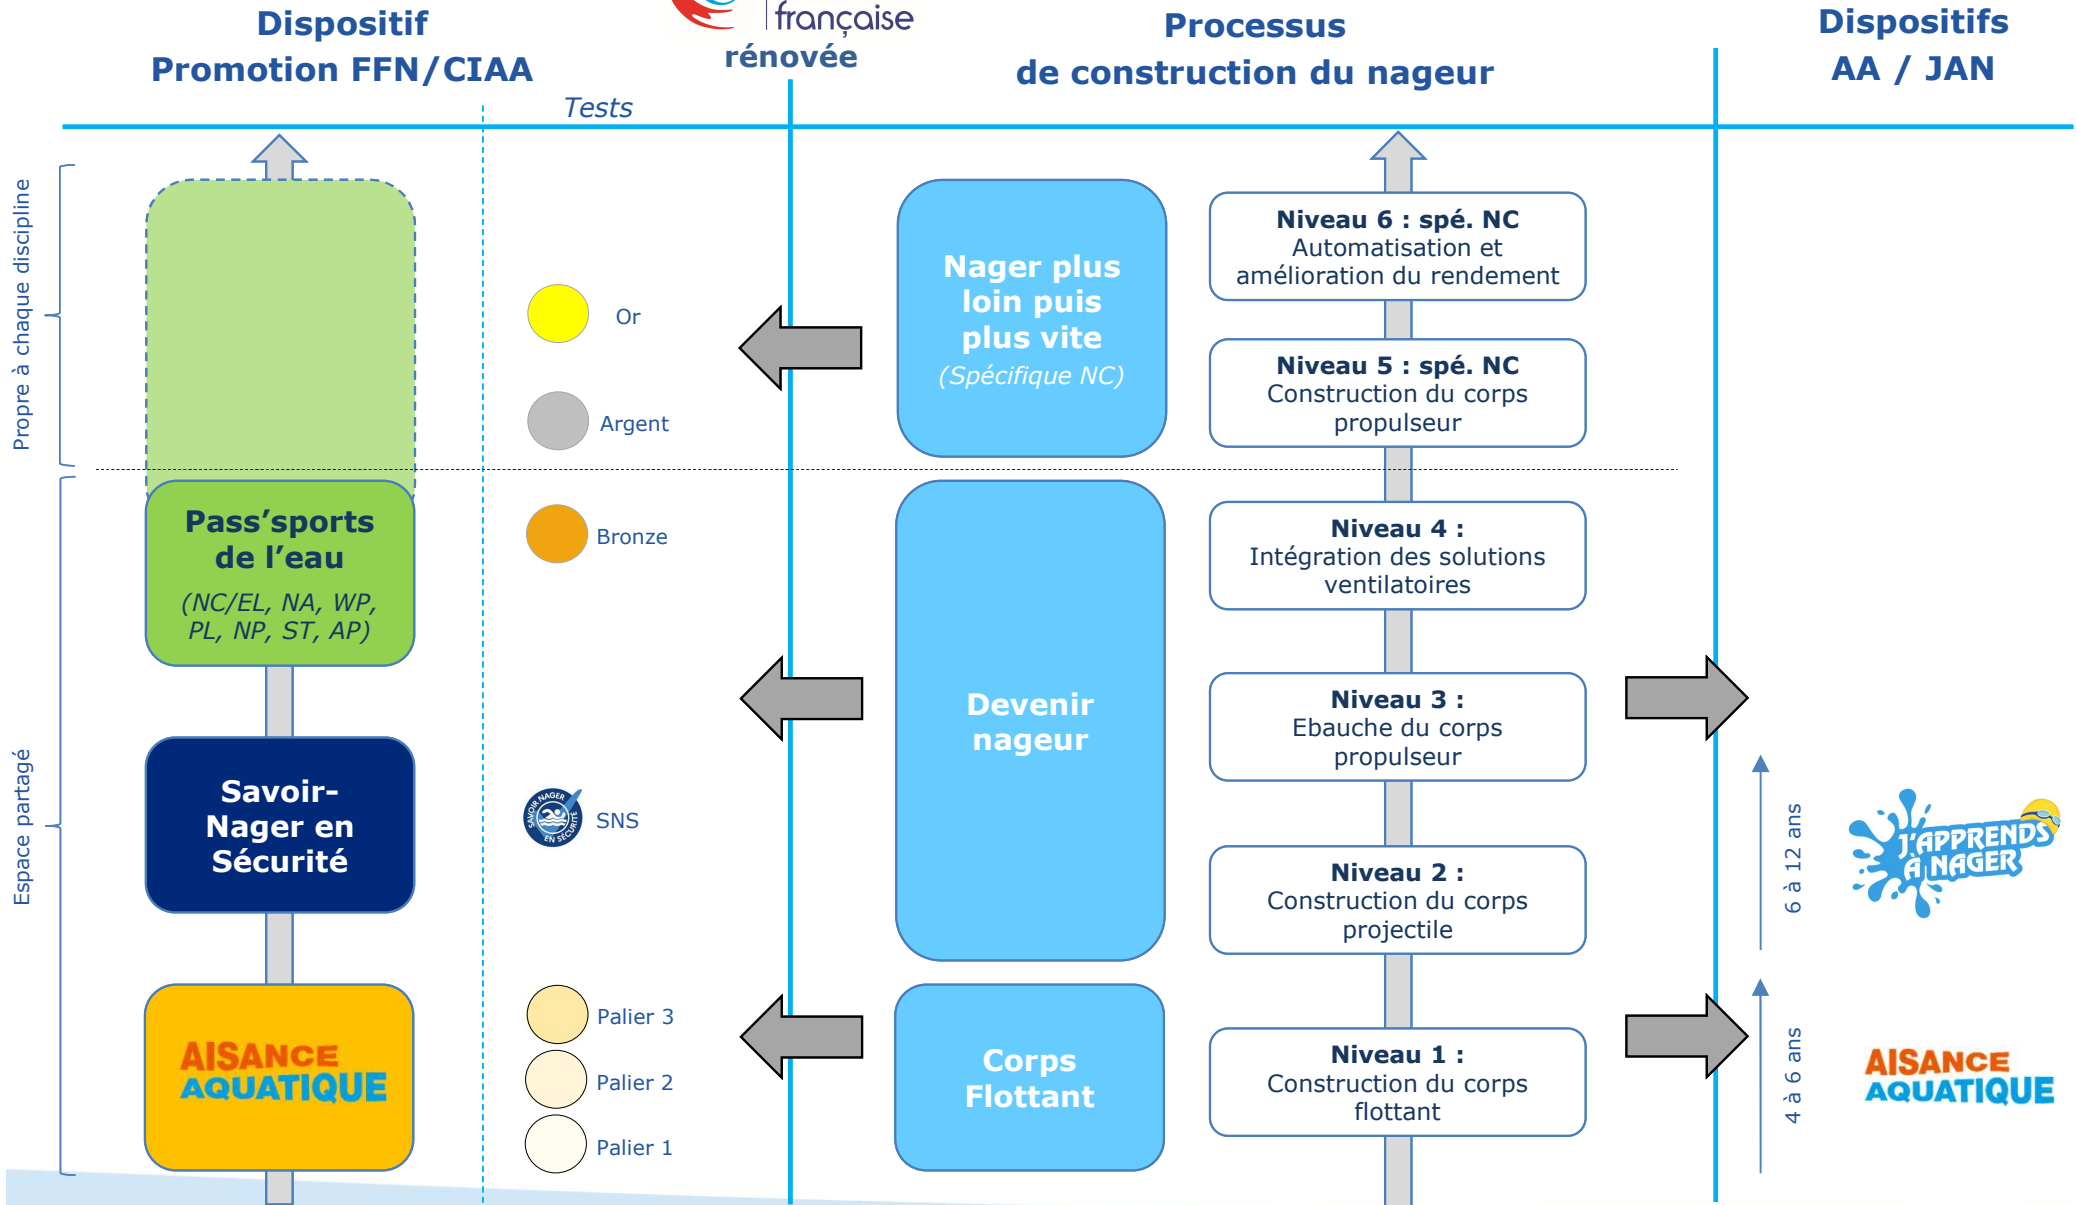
Dispositif
Promotion FFN/CIAA

française
rénovée

Processus
de construction du nageur

Dispositifs
AA / JAN

Tests

Propre à chaque discipline

Espace partagé

Pass'sports de l'eau
(NC/EL, NA, WP, PL, NP, ST, AP)

Savoir-Nager en Sécurité

AISANCE AQUATIQUE

Or

Argent

Bronze

SNS

Palier 3

Palier 2

Palier 1

Nager plus loin puis plus vite
(Spécifique NC)

Devenir nageur

Corps Flottant

Niveau 6 : spé. NC
Automatisation et amélioration du rendement

Niveau 5 : spé. NC
Construction du corps propulseur

Niveau 4 :
Intégration des solutions ventilatoires

Niveau 3 :
Ebauche du corps propulseur

Niveau 2 :
Construction du corps projectile

Niveau 1 :
Construction du corps flottant

6 à 12 ans

4 à 6 ans

J'APPRENDS À NAGER

AISANCE AQUATIQUE